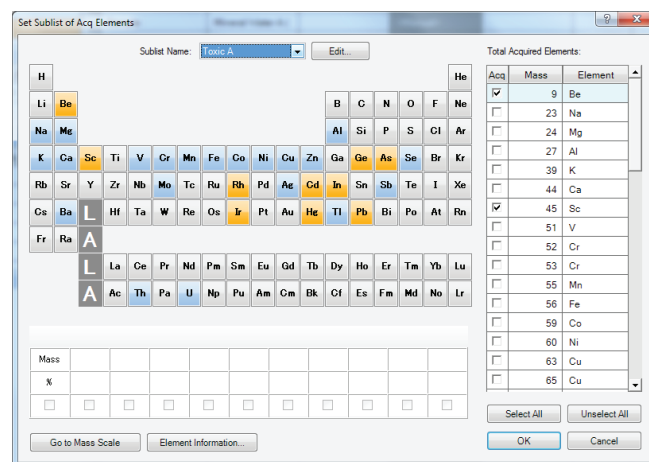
Set Sublist of Acq Elements

Sublist Name: Toxic A

Edit...

H He
Li Be B C N O F Ne
Na Mg Al Si P S Cl Ar
K Ca Sc Ti V Cr Mn Fe Co Ni Cu Zn Ga Ge As Se Br Kr
Rb Sr Y Zr Nb Mo Tc Ru Rh Pd Ag Cd In Sn Sb Te I Xe
Cs Ba L Hf Ta W Re Os Ir Pt Au Hg Tl Pb Bi Po At Rn
Fr Ra A
L La Ce Pr Nd Pm Sm Eu Gd Tb Dy Ho Er Tm Yb Lu
A Ac Th Pa U Np Pu Am Cm Bk Cf Es Fm Md No Lr

Mass
%

Go to Mass Scale
Element Information...

Total Acquired Elements:

| Acq | Mass | Element |
|---|---|---|
| ☑ | 9 | Be |
| ☐ | 23 | Na |
| ☐ | 24 | Mg |
| ☐ | 27 | Al |
| ☐ | 39 | K |
| ☐ | 44 | Ca |
| ☑ | 45 | Sc |
| ☐ | 51 | V |
| ☐ | 52 | Cr |
| ☐ | 53 | Cr |
| ☐ | 55 | Mn |
| ☐ | 56 | Fe |
| ☐ | 59 | Co |
| ☐ | 60 | Ni |
| ☐ | 63 | Cu |
| ☐ | 65 | Cu |

Select All
Unselect All
OK
Cancel